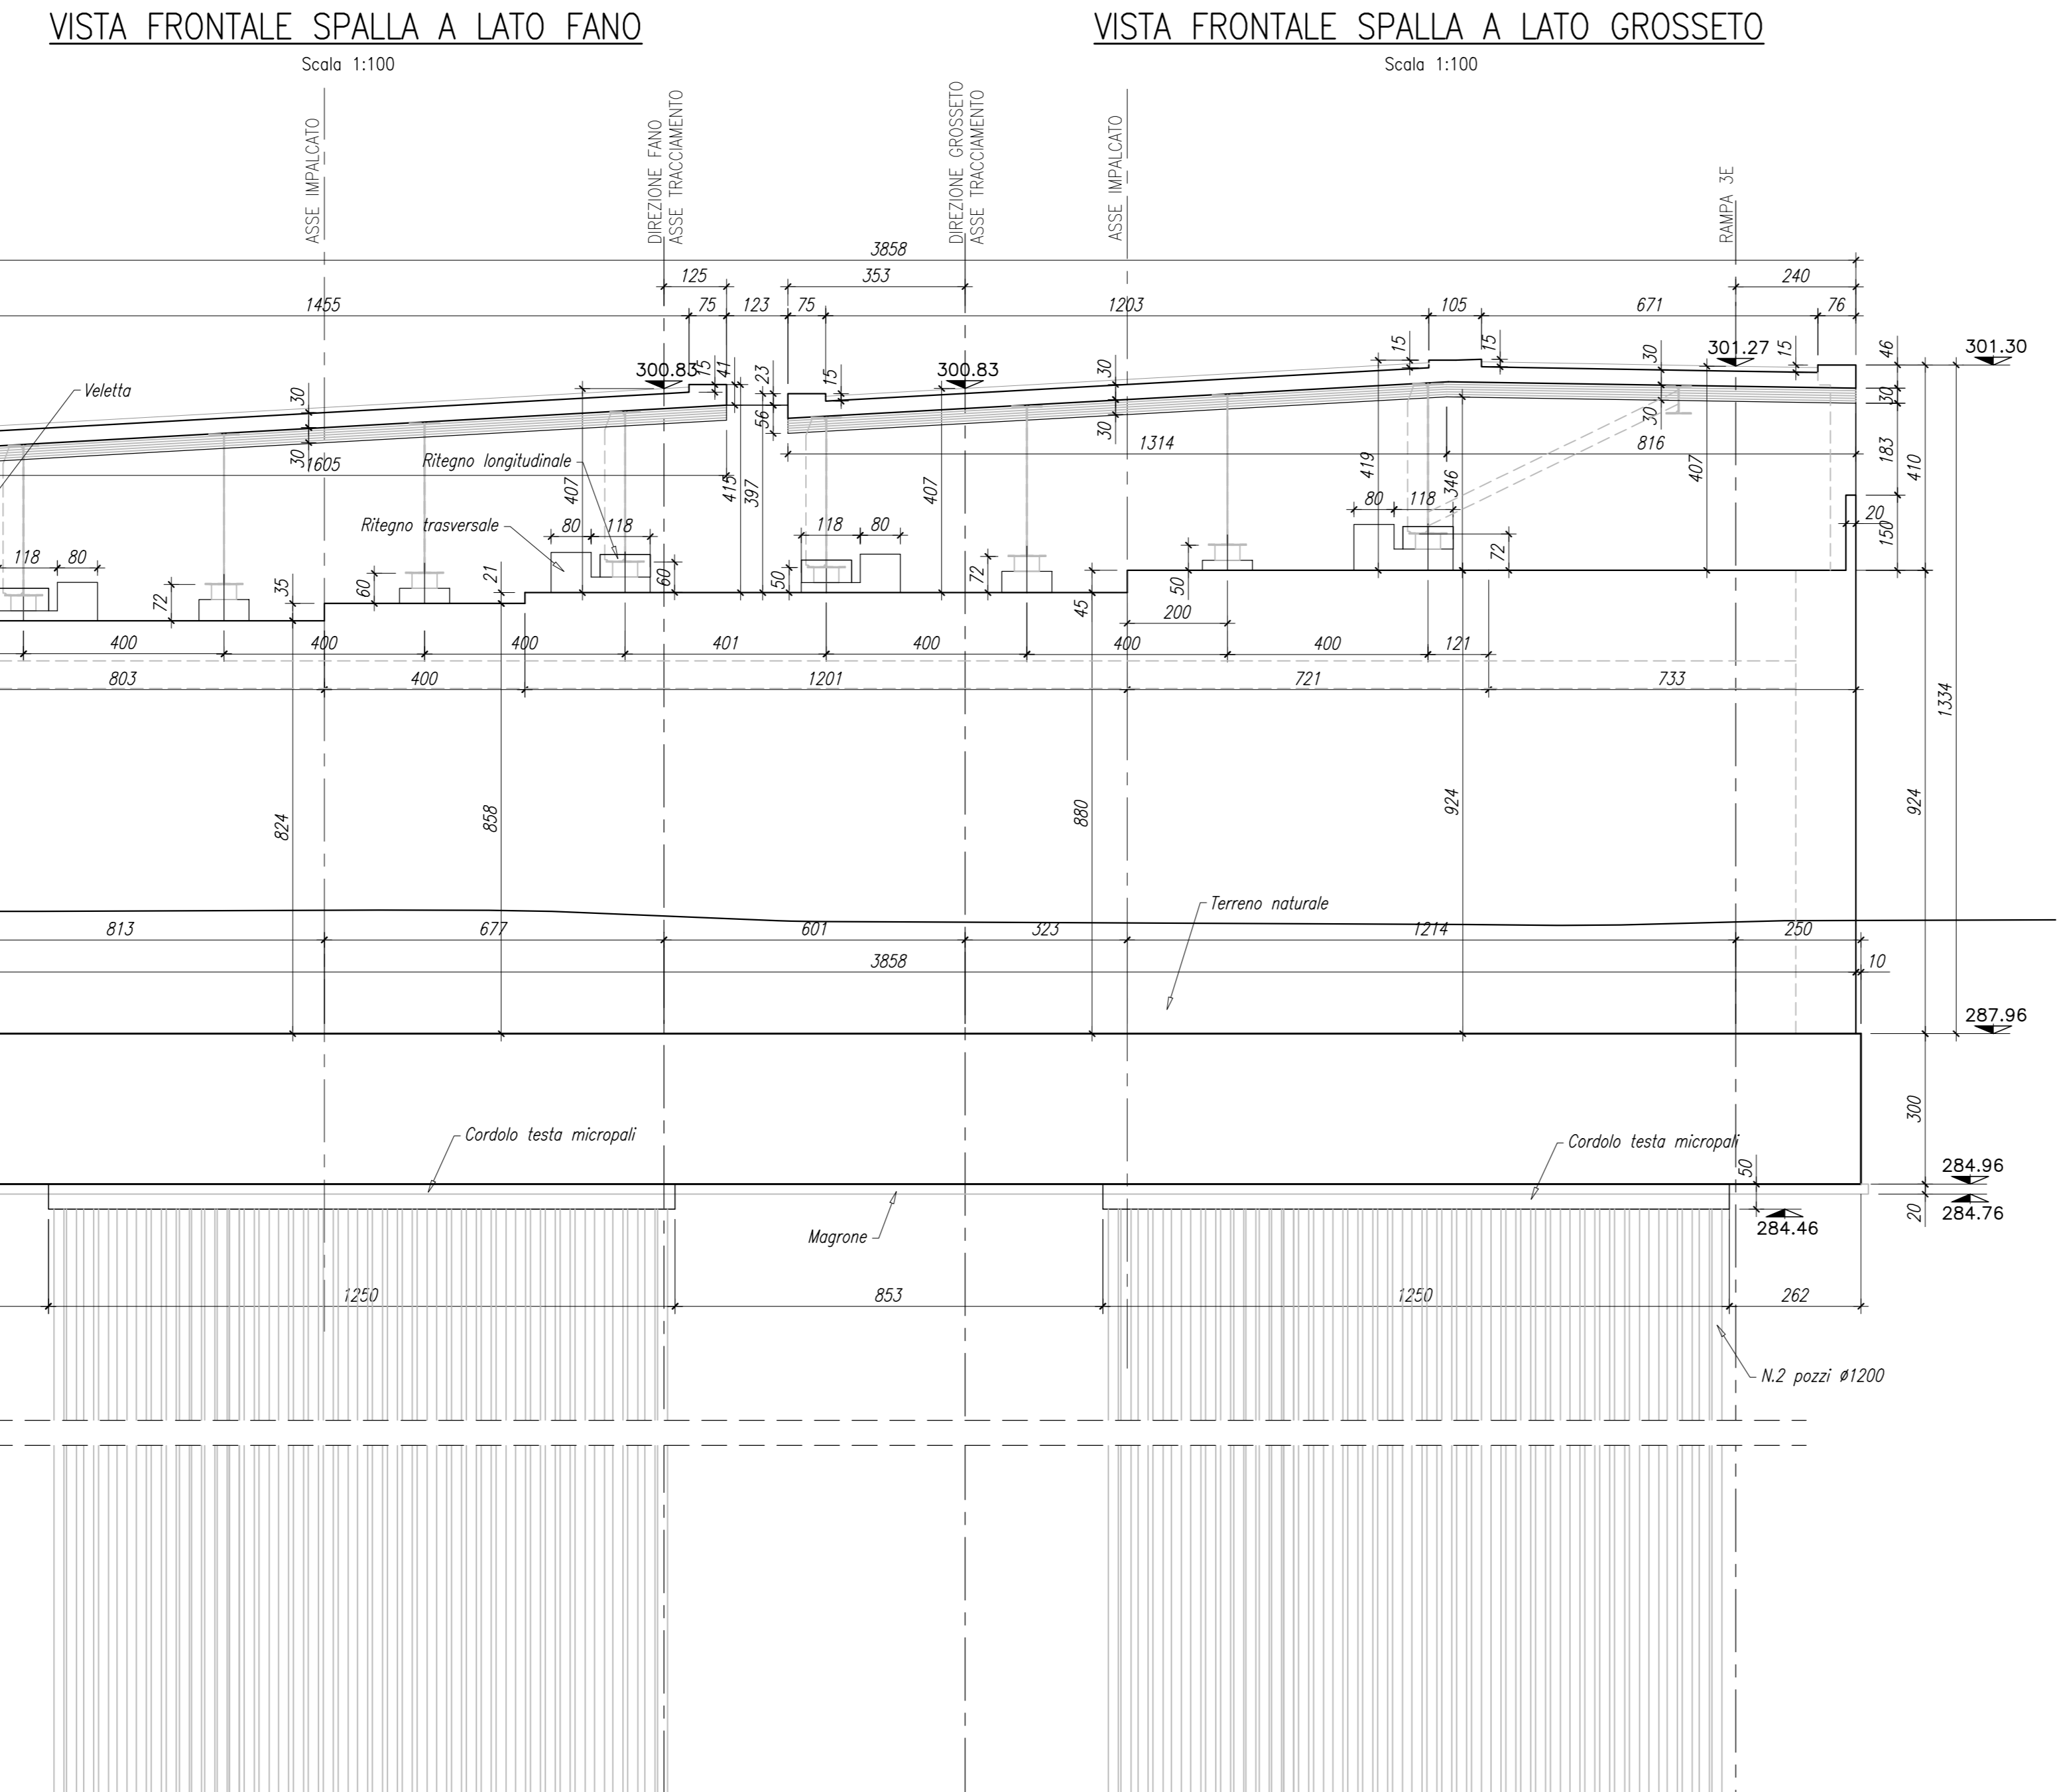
VISTA FRONTALE SPALLA A LATO FANO
Scala 1:100

VISTA FRONTALE SPALLA A LATO GROSSETO
Scala 1:100

ASSE IMPALCATO
DIREZIONE FANO
ASSE TRACCIAMENTO
DIREZIONE GROSSETO
ASSE TRACCIAMENTO
ASSE IMPALCATO
RAMPA 3E

3858
125
353
240
1455
75
123
75
1203
105
671
76
15
15
300.83
300.83
301.27
15
46
301.30
30
41
23
15
30
30
30
Veletta
56
30
30
30
30
1605
1314
816
Ritegno longitudinale
407
415
397
407
419
346
407
183
410
Ritegno trasversale
80
118
118
80
80
118
20
118
80
150
72
35
60
21
60
50
72
50
72
45
200
400
400
400
401
400
400
400
121
803
400
1201
721
733
1334
824
858
880
924
924
Terreno naturale
813
677
601
323
1214
250
3858
10
287.96
300
Cordolo testa micropali
Cordolo testa micropali
50
284.96
Magrone
20
284.76
284.46
1250
853
1250
262
N.2 pozzi ø1200